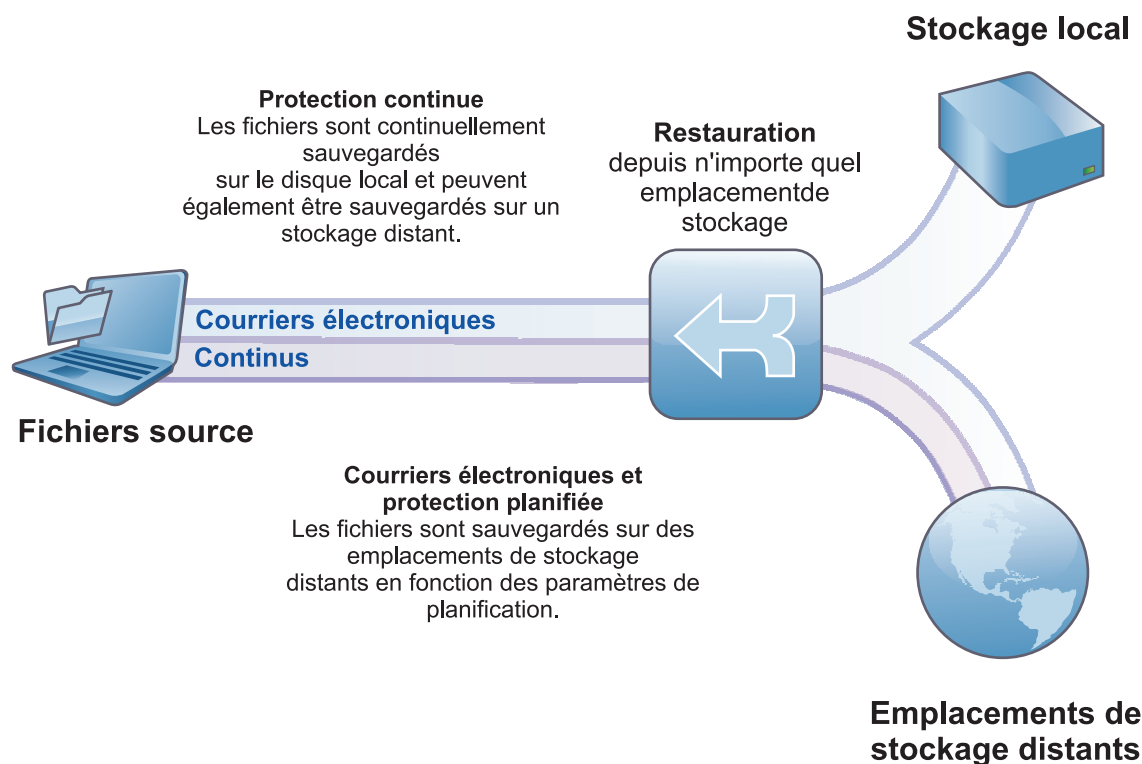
Stockage local

Protection continue
Les fichiers sont continuellement sauvegardés sur le disque local et peuvent également être sauvegardés sur un stockage distant.

Restauration
depuis n'importe quel emplacementde stockage

Courriers électroniques
Continus

Fichiers source

Courriers électroniques et protection planifiée
Les fichiers sont sauvegardés sur des emplacements de stockage distants en fonction des paramètres de planification.

Emplacements de stockage distants